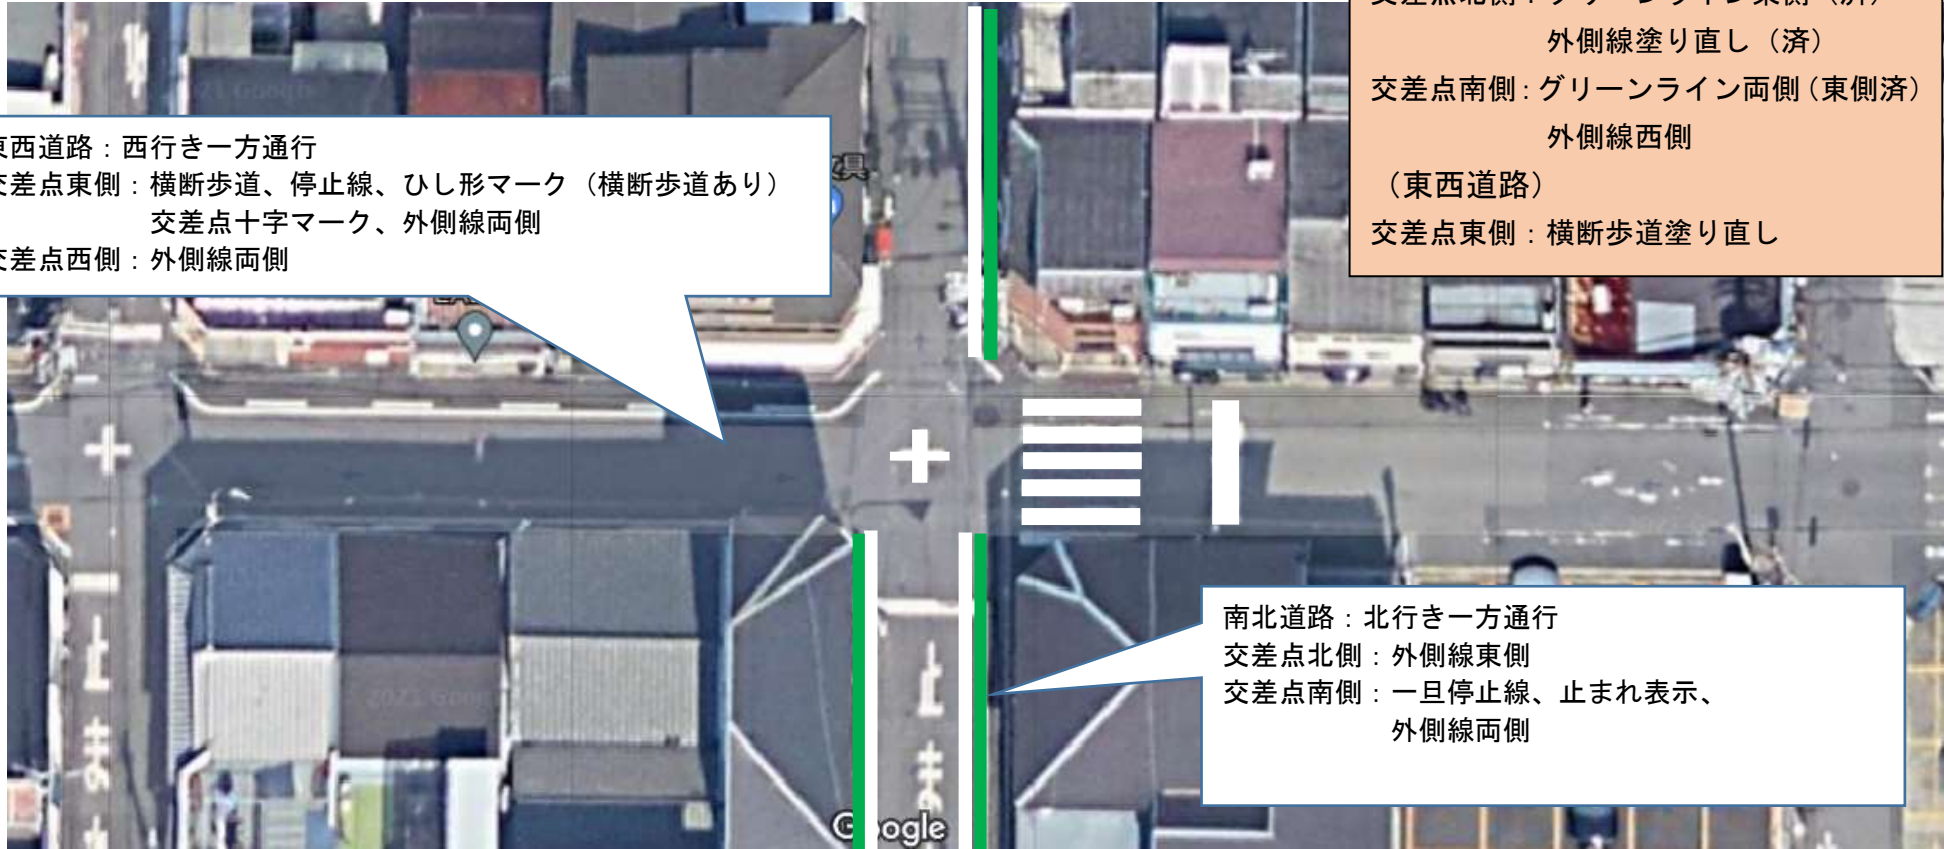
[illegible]
外側線塗り直し（済）
交差点南側：グリーンライン両側（東側済）
外側線西側
（東西道路）
交差点東側：横断歩道塗り直し

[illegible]西道路：西行き一方通行
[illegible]差点東側：横断歩道、停止線、ひし形マーク（横断歩道あり）
交差点十字マーク、外側線両側
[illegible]差点西側：外側線両側

南北道路：北行き一方通行
交差点北側：外側線東側
交差点南側：一旦停止線、止まれ表示、
外側線両側

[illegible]ogle